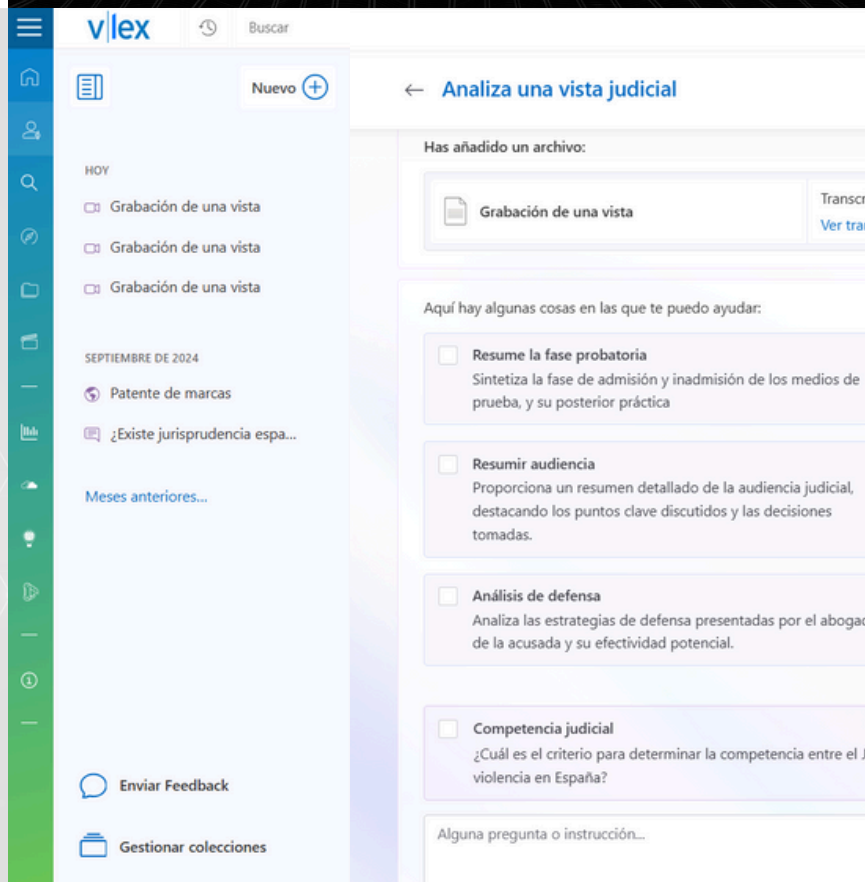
v|lex

Buscar

Nuevo

HOY

Grabación de una vista

Grabación de una vista

Grabación de una vista

SEPTIEMBRE DE 2024

Patente de marcas

¿Existe jurisprudencia espa...

Meses anteriores...

Enviar Feedback

Gestionar colecciones

← Analiza una vista judicial

Has añadido un archivo:

Grabación de una vista

Transcr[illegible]

Ver tra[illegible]

Aquí hay algunas cosas en las que te puedo ayudar:

Resume la fase probatoria

Sintetiza la fase de admisión y inadmisión de los medios de prueba, y su posterior práctica

Resumir audiencia

Proporciona un resumen detallado de la audiencia judicial, destacando los puntos clave discutidos y las decisiones tomadas.

Análisis de defensa

Analiza las estrategias de defensa presentadas por el abogad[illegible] de la acusada y su efectividad potencial.

Competencia judicial

¿Cuál es el criterio para determinar la competencia entre el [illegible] violencia en España?

Alguna pregunta o instrucción...